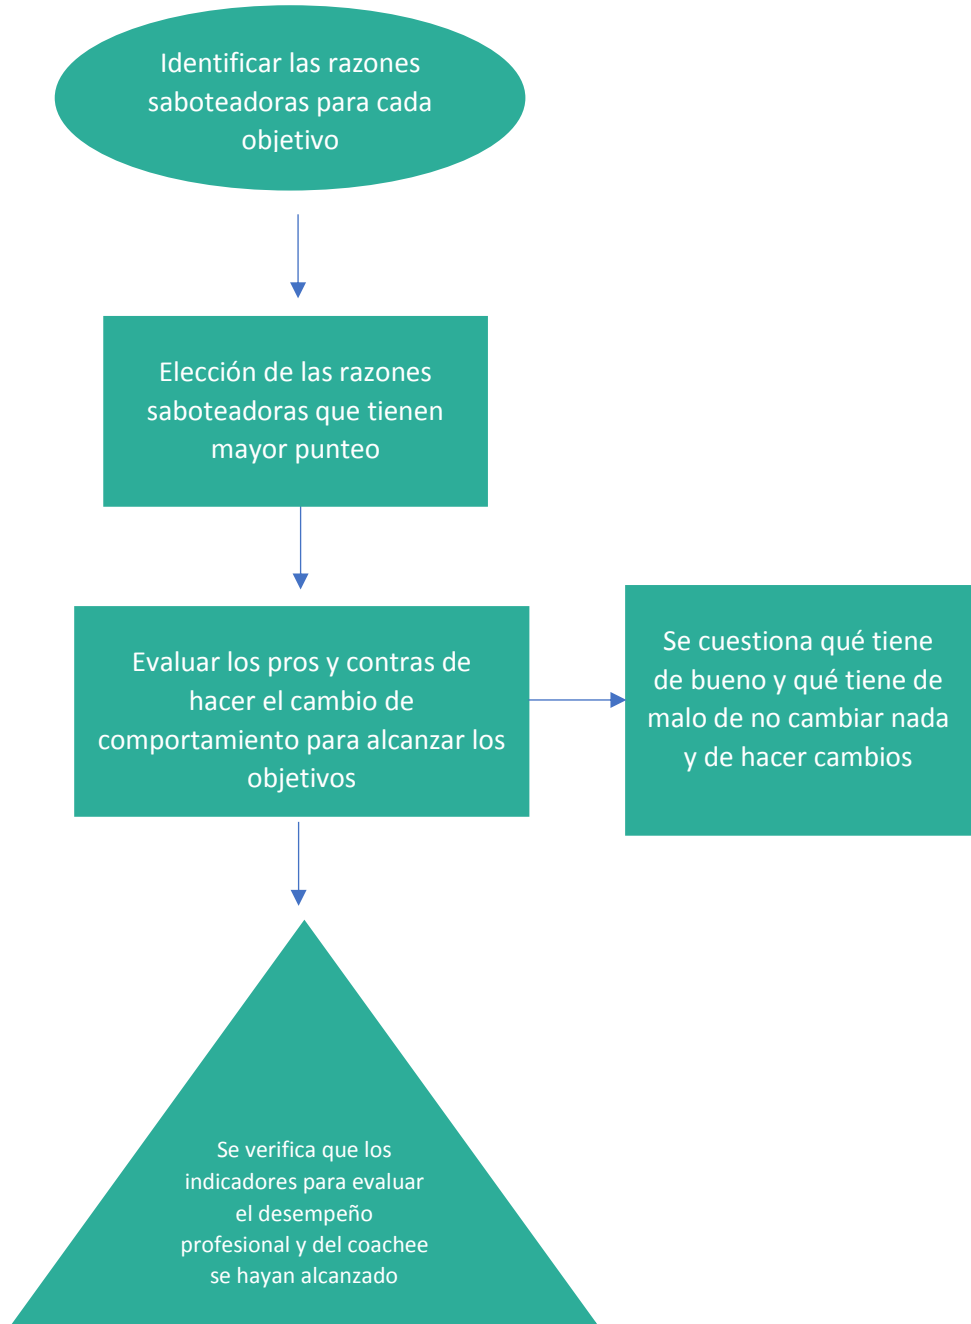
Identificar las razones saboteadoras para cada objetivo

Elección de las razones saboteadoras que tienen mayor punteo

Evaluar los pros y contras de hacer el cambio de comportamiento para alcanzar los objetivos

Se cuestiona qué tiene de bueno y qué tiene de malo de no cambiar nada y de hacer cambios

Se verifica que los indicadores para evaluar el desempeño profesional y del coachee se hayan alcanzado